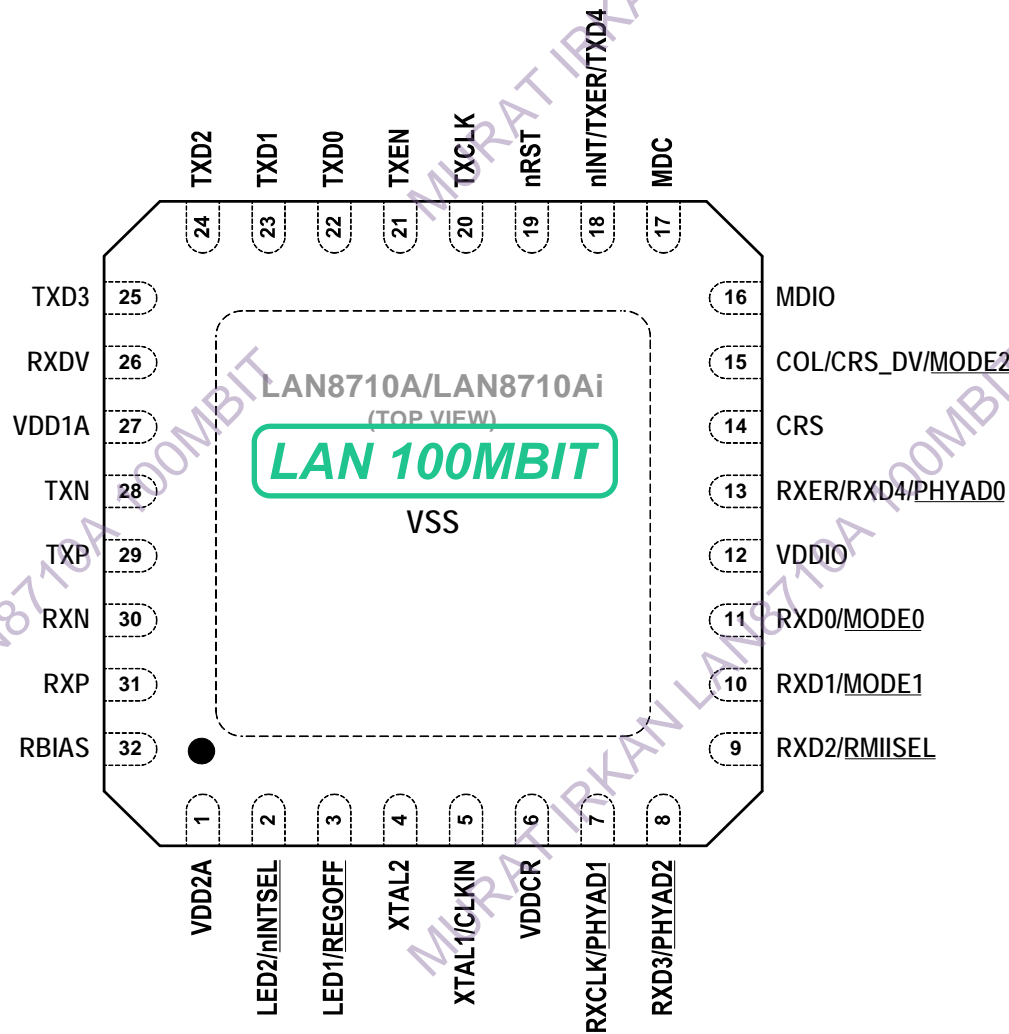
TXD2 TXD1 TXD0 TXEN TXCLK nRST nINT/TXER/TXD4 MDC

24 23 22 21 20 19 18 17

TXD3 25
RXDV 26
VDD1A 27
TXN 28
TXP 29
RXN 30
RXP 31
RBIAS 32

16 MDIO
15 COL/CRS_DV/MODE2
14 CRS
13 RXER/RXD4/PHYAD0
12 VDDIO
11 RXD0/MODE0
10 RXD1/MODE1
9 RXD2/RMIISEL

LAN8710A/LAN8710Ai
(TOP VIEW)
LAN 100MBIT
VSS

1 2 3 4 5 6 7 8

VDD2A LED2/nINTSEL LED1/REGOFF XTAL2 XTAL1/CLKIN VDDCR RXCLK/PHYAD1 RXD3/PHYAD2

MURAT IRKAN LAN8710A 100MBIT